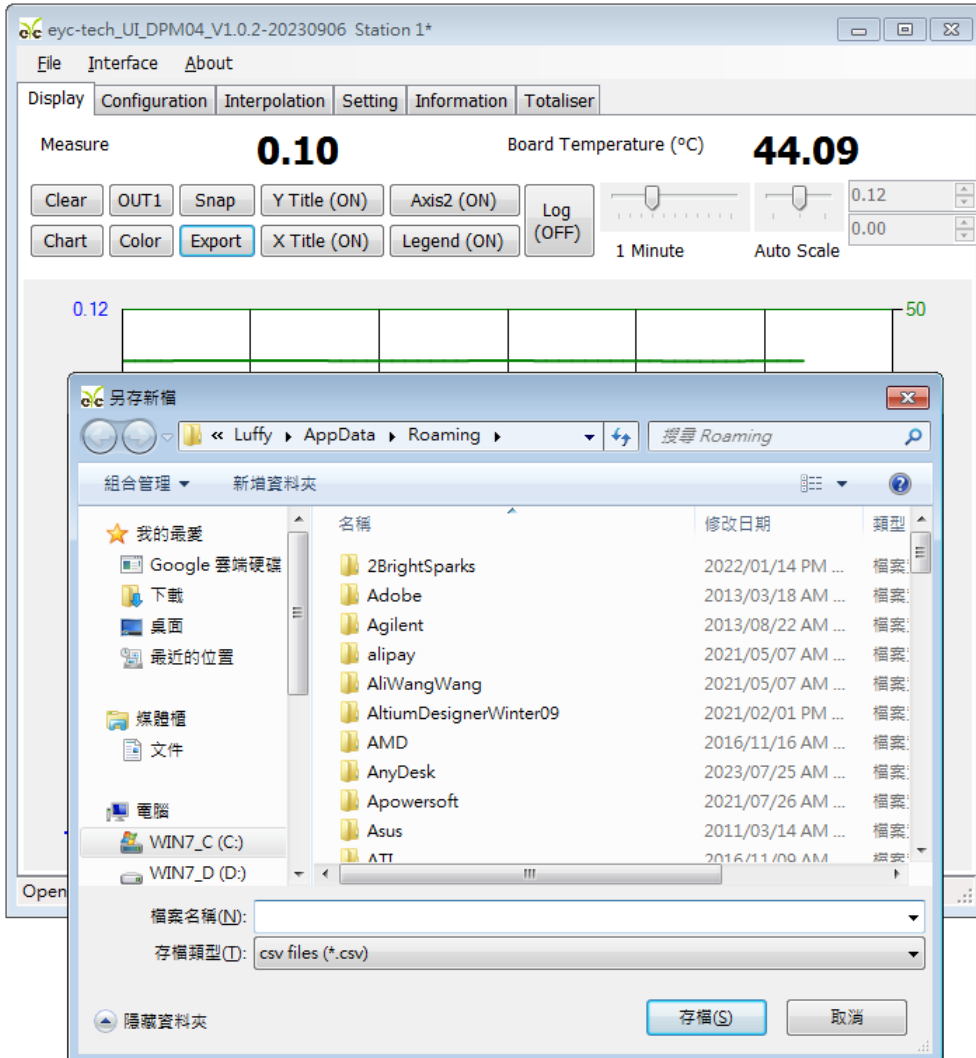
eyc-tech_UI_DPM04_V1.0.2-20230906 Station 1*

File Interface About

Display Configuration Interpolation Setting Information Totaliser

Measure 0.10 Board Temperature (°C) 44.09

Clear OUT1 Snap Y Title (ON) Axis2 (ON) Log (OFF)
Chart Color Export X Title (ON) Legend (ON)

1 Minute Auto Scale 0.12 0.00

0.12 50

Open

另存新檔

« Luffy ▸ AppData ▸ Roaming ▸

搜尋 Roaming

組合管理 ▾ 新增資料夾

我的最愛
Google 雲端硬碟
下載
桌面
最近的位置

媒體櫃
文件

電腦
WIN7_C (C:)
WIN7_D (D:)

| 名稱 | 修改日期 | 類型 |
|---|---|---|
| 2BrightSparks | 2022/01/14 PM ... | 檔案 |
| Adobe | 2013/03/18 AM ... | 檔案 |
| Agilent | 2013/08/22 AM ... | 檔案 |
| alipay | 2021/05/07 AM ... | 檔案 |
| AliWangWang | 2021/05/07 AM ... | 檔案 |
| AltiumDesignerWinter09 | 2021/02/01 PM ... | 檔案 |
| AMD | 2016/11/16 AM ... | 檔案 |
| AnyDesk | 2023/07/25 AM ... | 檔案 |
| Apowersoft | 2021/07/26 AM ... | 檔案 |
| Asus | 2011/03/14 AM ... | 檔案 |
| ATI | 2016/11/09 AM ... | 檔案 |

檔案名稱(N):
存檔類型(T): csv files (*.csv)

隱藏資料夾 存檔(S) 取消